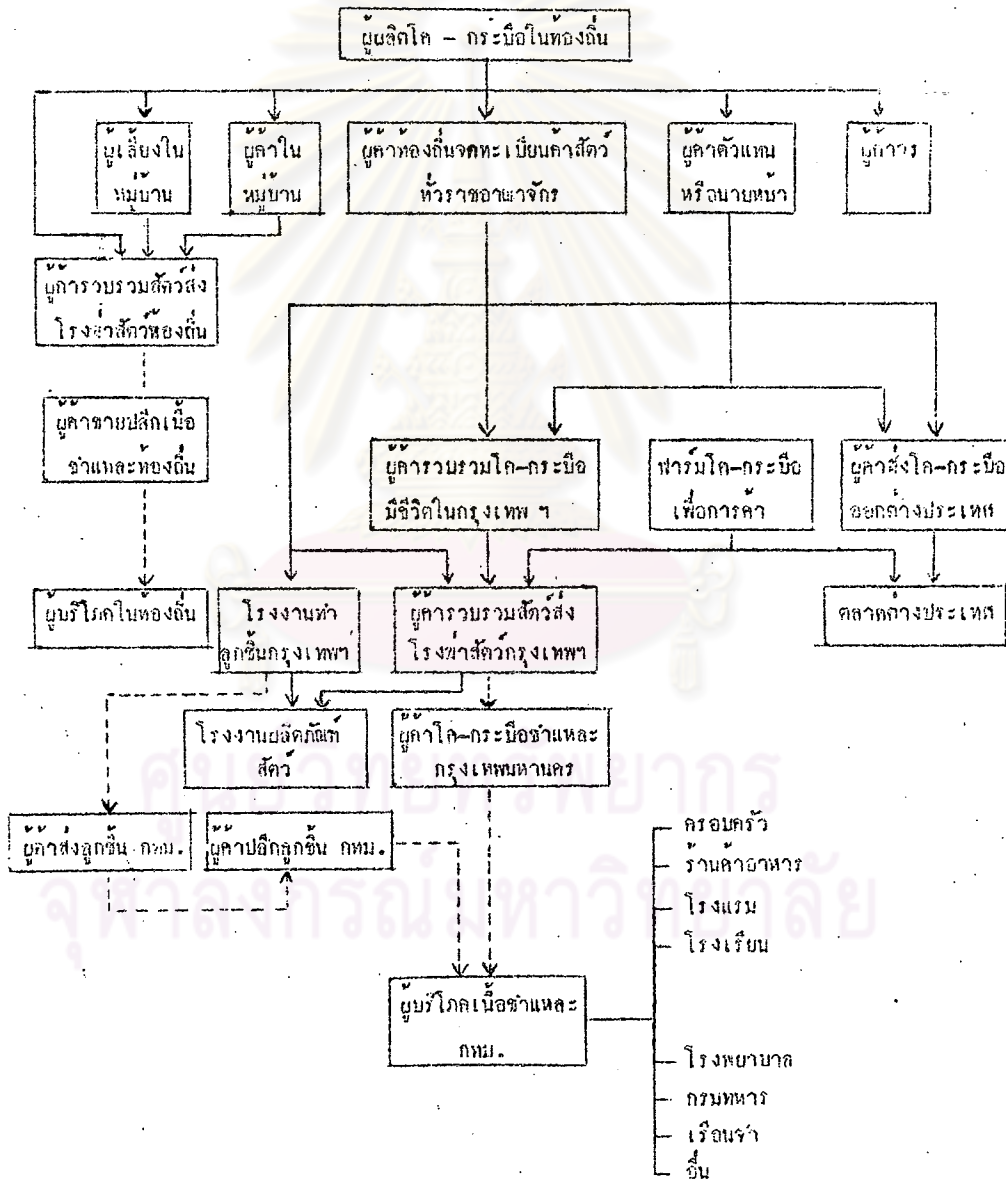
ผู้ผลิตโค – กระบือในท้องถิ่น

ผู้เลี้ยงในหมู่บ้าน

ผู้ค้าในหมู่บ้าน

ผู้ค้าท้องถิ่นจดทะเบียนค้าสัตว์ทั่วราชอาณาจักร

ผู้ค้าตัวแทนหรือนายหน้า

ผู้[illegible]

ผู้ค้ารวบรวมสัตว์ส่งโรงฆ่าสัตว์ท้องถิ่น

ผู้ค้าขายปลีกเนื้อชำแหละท้องถิ่น

ผู้ค้ารวบรวมโค-กระบือมีชีวิตในกรุงเทพ ฯ

ฟาร์มโค-กระบือเพื่อการค้า

ผู้ค้าส่งโค-กระบือออกต่างประเทศ

ผู้บริโภคในท้องถิ่น

โรงงานทำลูกชิ้นกรุงเทพฯ

ผู้ค้ารวบรวมสัตว์ส่งโรงฆ่าสัตว์กรุงเทพฯ

ตลาดต่างประเทศ

โรงงานผลิตภัณฑ์สัตว์

ผู้ค้าโค-กระบือชำแหละกรุงเทพมหานคร

ผู้ค้าส่งลูกชิ้น กทม.

ผู้ค้าปลีกลูกชิ้น กทม.

ครอบครัว
ร้านค้าอาหาร
โรงแรม
โรงเรียน

ผู้บริโภคเนื้อชำแหละ กทม.

โรงพยาบาล
กรมทหาร
เรือนจำ
อื่น